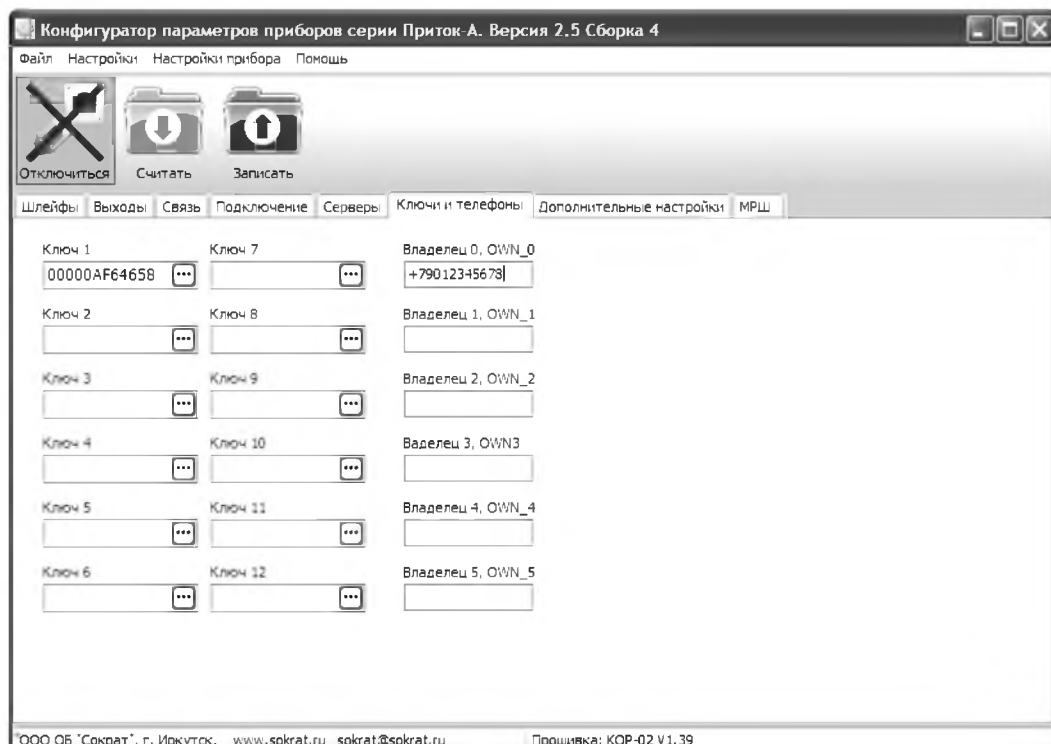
Конфигуратор параметров приборов серии Приток-А. Версия 2.5 Сборка 4

Файл Настройки Настройки прибора Помощь

Отключиться Считать Записать

Шлейфы Выходы Связь Подключение Серверы Ключи и телефоны Дополнительные настройки МРШ

Ключ 1
00000AF64658 ...
Ключ 7
...
Владелец 0, OWN_0
+79012345678

Ключ 2
...
Ключ 8
...
Владелец 1, OWN_1

Ключ 3
...
Ключ 9
...
Владелец 2, OWN_2

Ключ 4
...
Ключ 10
...
Ваделец 3, OWN3

Ключ 5
...
Ключ 11
...
Владелец 4, OWN_4

Ключ 6
...
Ключ 12
...
Владелец 5, OWN_5

"ООО ОБ "Сократ", г. Иркутск, www.sokrat.ru sokrat@sokrat.ru Прошивка: KOP-02 V1.39